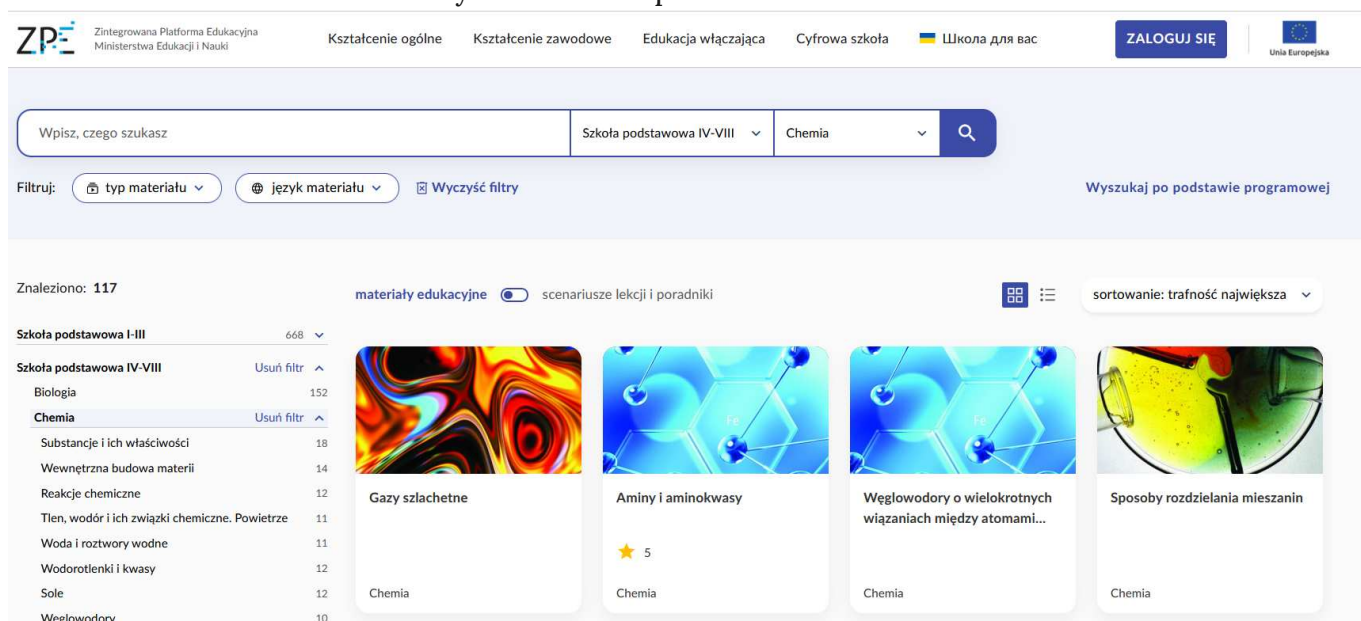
ZPE Zintegrowana Platforma Edukacyjna Ministerstwa Edukacji i Nauki

Kształcenie ogólne Kształcenie zawodowe Edukacja włączająca Cyfrowa szkoła Школа для вас ZALOGUJ SIĘ Unia Europejska

Wpisz, czego szukasz | Szkoła podstawowa IV-VIII | Chemia

Filtruj: typ materiału język materiału Wyczyść filtry Wyszukaj po podstawie programowej

Znaleziono: 117

materiały edukacyjne scenariusze lekcji i poradniki

sortowanie: trafność największa

Szkoła podstawowa I-III 668
Szkoła podstawowa IV-VIII Usuń filtr
Biologia 152
Chemia Usuń filtr
Substancje i ich właściwości 18
Wewnętrzna budowa materii 14
Reakcje chemiczne 12
Tlen, wodór i ich związki chemiczne. Powietrze 11
Woda i roztwory wodne 11
Wodorotlenki i kwasy 12
Sole 12
Węglowodory 10

Gazy szlachetne
Chemia

Aminy i aminokwasy
5
Chemia

Węglowodory o wielokrotnych wiązaniach między atomami...
Chemia

Sposoby rozdzielania mieszanin
Chemia